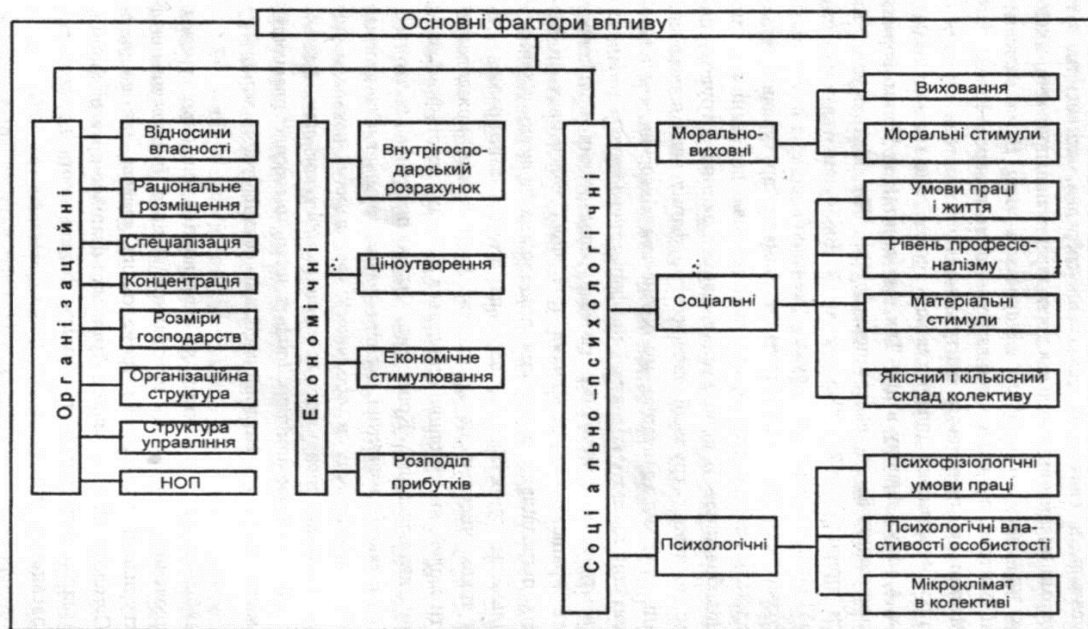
Основні фактори впливу

Організаційні

Відносини власності

Раціональне розміщення

Спеціалізація

Концентрація

Розміри господарств

Організаційна структура

Структура управління

НОП

Економічні

Внутрігосподарський розрахунок

Ціноутворення

Економічне стимулювання

Розподіл прибутків

Соціально-психологічні

Морально-виховні

Виховання

Моральні стимули

Соціальні

Умови праці і життя

Рівень професіоналізму

Матеріальні стимули

Якісний і кількісний склад колективу

Психологічні

Психофізіологічні умови праці

Психологічні властивості особистості

Мікроклімат в колективі